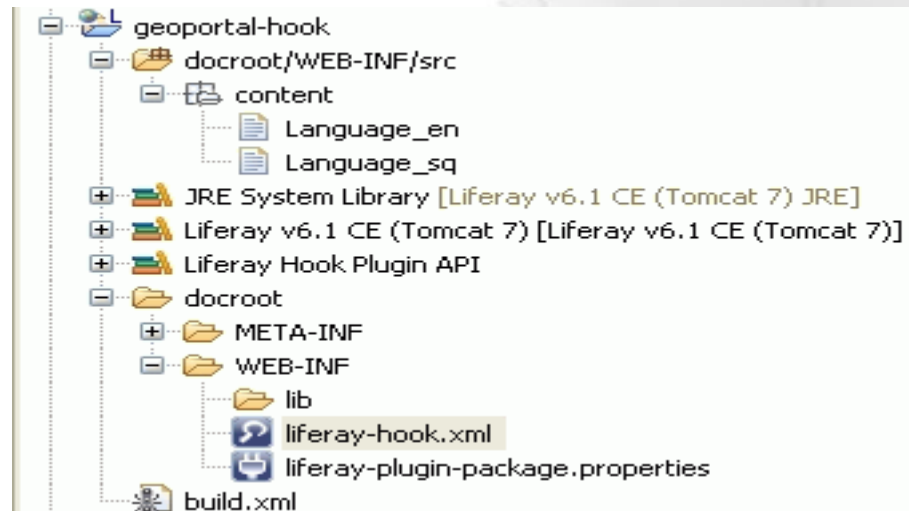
geoportal-hook
docroot/WEB-INF/src
content
Language_en
Language_sq
JRE System Library [Liferay v6.1 CE (Tomcat 7) JRE]
Liferay v6.1 CE (Tomcat 7) [Liferay v6.1 CE (Tomcat 7)]
Liferay Hook Plugin API
docroot
META-INF
WEB-INF
lib
liferay-hook.xml
liferay-plugin-package.properties
build.xml